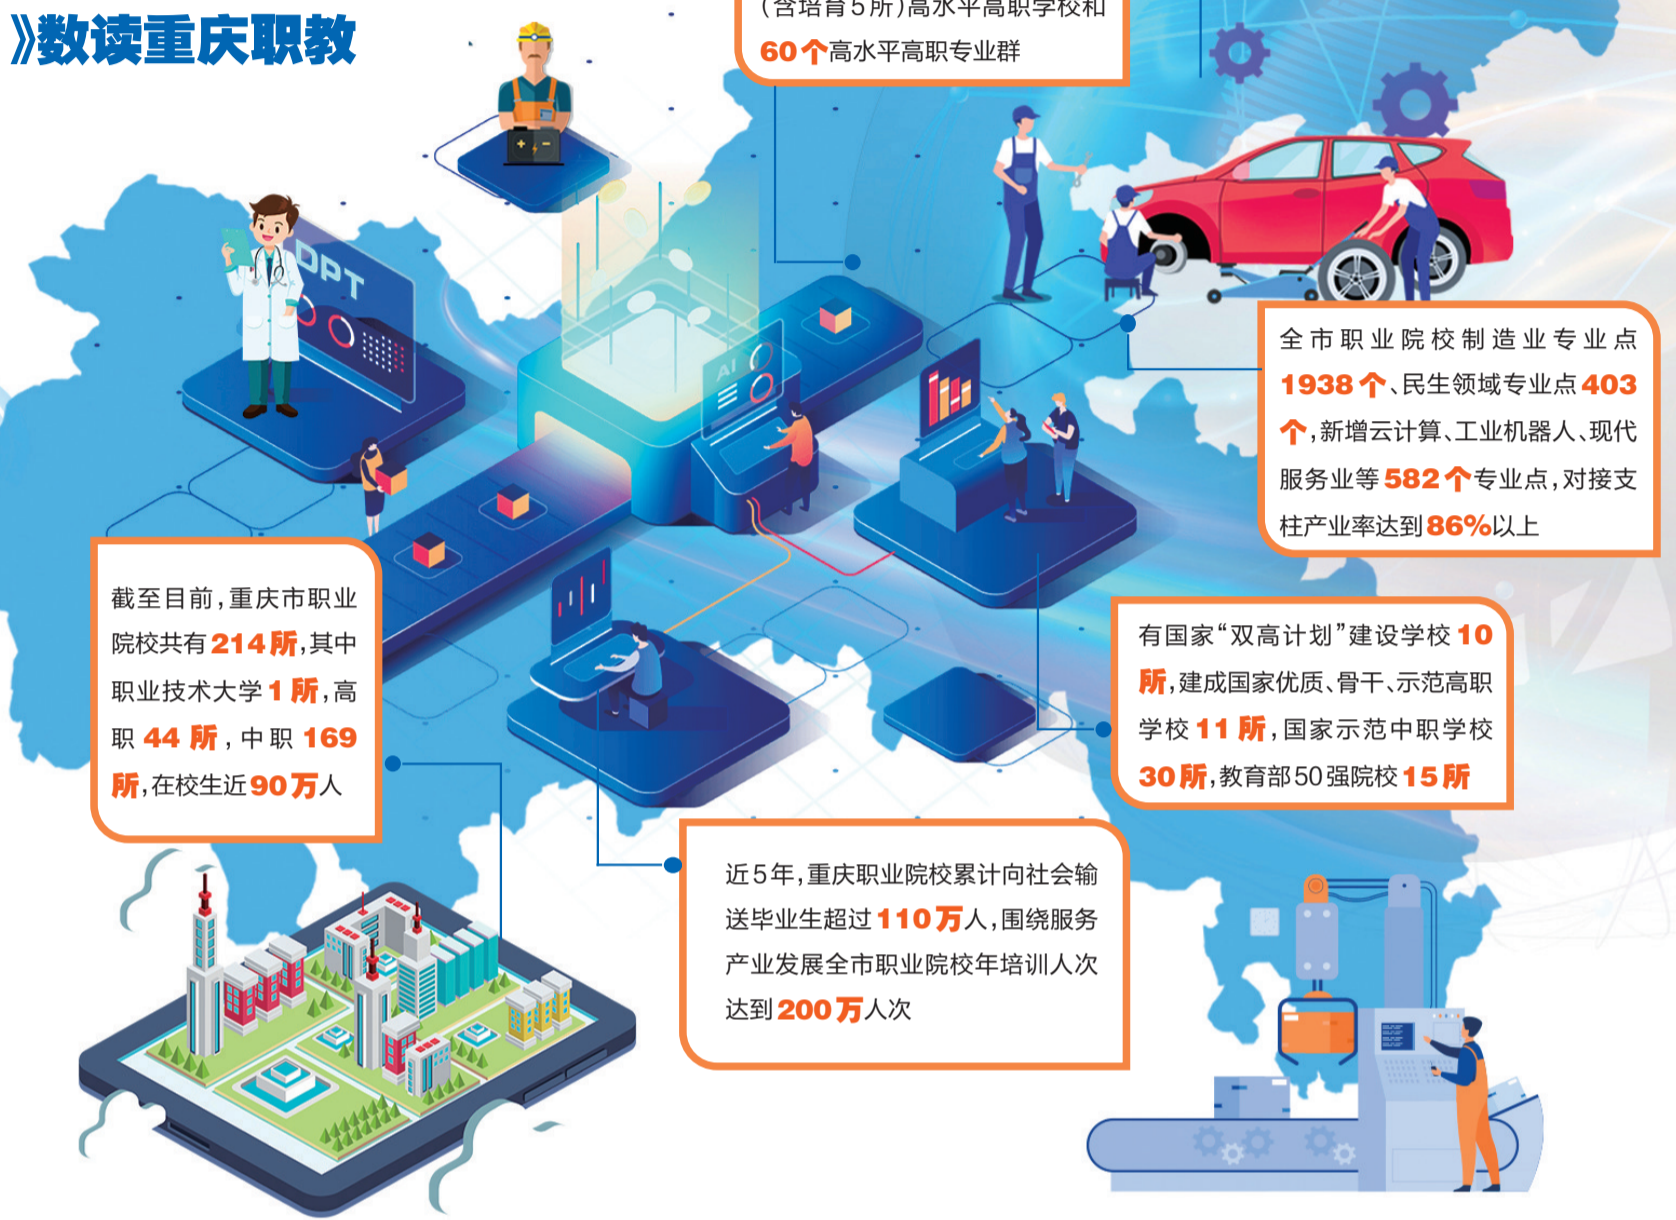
》数读重庆职教

(含培育5所)高水平高职学校和60个高水平高职专业群

DPT

AI

全市职业院校制造业专业点1938个、民生领域专业点403个,新增云计算、工业机器人、现代服务业等582个专业点,对接支柱产业率达到86%以上

截至目前,重庆市职业院校共有214所,其中职业技术大学1所,高职44所,中职169所,在校生近90万人

有国家“双高计划”建设学校10所,建成国家优质、骨干、示范高职学校11所,国家示范中职学校30所,教育部50强院校15所

近5年,重庆职业院校累计向社会输送毕业生超过110万人,围绕服务产业发展全市职业院校年培训人次达到200万人次